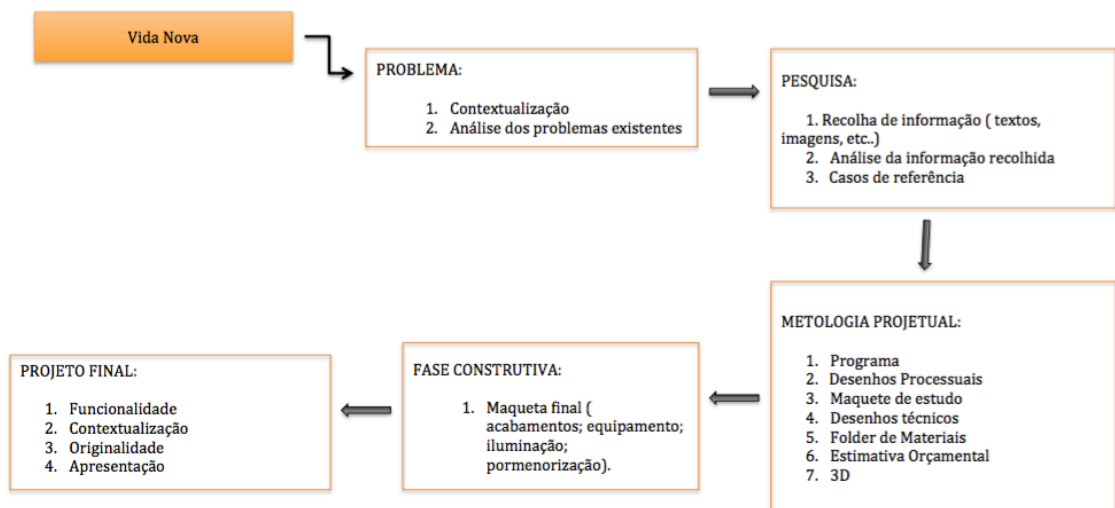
Vida Nova

PROBLEMA:

1. Contextualização
2. Análise dos problemas existentes

PESQUISA:

1. Recolha de informação ( textos, imagens, etc..)
2. Análise da informação recolhida
3. Casos de referência

METOLOGIA PROJETUAL:

1. Programa
2. Desenhos Processuais
3. Maquete de estudo
4. Desenhos técnicos
5. Folder de Materiais
6. Estimativa Orçamental
7. 3D

FASE CONSTRUTIVA:

1. Maqueta final ( acabamentos; equipamento; iluminação; pormenorização).

PROJETO FINAL:

1. Funcionalidade
2. Contextualização
3. Originalidade
4. Apresentação